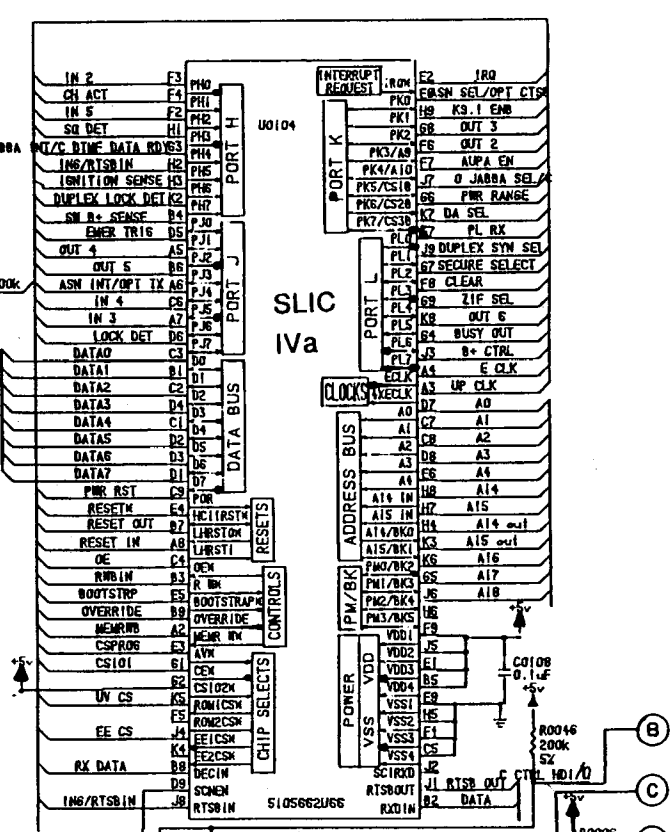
IN 2 F3 PH0
CH ACT F4 PH1
IN 5 F2 PH2
SQ DET H1 PH3
JBBA DT/C DTMF DATA RDY G3 PH4
IN6/RTSBIN H2 PH5
IGNITION SENSE H3 PH6
DUPLEX LOCK DET K2 PH7
SW B+ SENSE B4 PJ0
EMER TRIG D5 PJ1
OUT 4 A5 PJ2
OUT 5 B6 PJ3
00k ASN INT/OPT TX A6 PJ5
IN 4 C6 PJ6
IN 3 A7 PJ7
LOCK DET D6
DATA0 C3 D0
DATA1 B1 D1
DATA2 C2 D2
DATA3 D4 D3
DATA4 C1 D4
DATA5 D2 D5
DATA6 D3 D6
DATA7 D1 D7
PWR RST C9 POR
RESETN E4 HC11RSTN
RESET OUT B7 LHRSTON
RESET IN A8 LHRSTI
OE C4 OEN
RWBIN B3 R WN
BOOTSTRP E5 BOOTSTRAPN
OVERRIDE B9 OVERRIDE
MEMRWB A2 MEMR WN
CSPROG E3 AVN
CS101 G1 CEN
G2 CS102N
UV CS K5 ROM1CSN
F9 ROM2CSN
EE CS J4 EE1CSN
K4 EE2CSN
RX DATA D8 DECIN
D9 SCNEN
IN6/RTSBIN J8 RTSBIN
PORT H
U0104
PORT J
DATA BUS
RESETS
CONTROLS
CHIP SELECTS
SLIC
IVa
INTERRUPT REQUEST IRQN E2 IRQ
PK0 E8 ASN SEL/OPT CTS
PK1 H9 K9.1 ENB
PK2 G8 OUT 3
PK3/A9 F6 OUT 2
PK4/A10 F7 AUPA EN
PK5/CS1B J7 0 JABBA SEL/C
PK6/CS2B G6 PWR RANGE
PK7/CS3B K7 DA SEL
PORT K
PL0 G7 PL RX
PL1 J9 DUPLEX SYN SEL
PL2 G7 SECURE SELECT
PL3 F8 CLEAR
PL4 G9 ZIF SEL
PL5 K8 OUT 6
PL6 G4 BUSY OUT
PL7 J3 B+ CTRL
ECLK A4 E CLK
PORT L
CLOCKS XECLK A3 UP CLK
A0 D7 A0
A1 C7 A1
A2 C8 A2
A3 D8 A3
A4 E6 A4
A14 IN H8 A14
A15 IN H7 A15
A14/BK0 H4 A14 out
A15/BK1 K3 A15 out
PM0/BK2 K6 A16
PM1/BK3 G5 A17
PM2/BK4 J6 A18
PM3/BK5 H6
ADDRESS BUS
PM/BK
+5v
VDD1 F9
VDD2 J5
VDD3 E1
VDD4 B5
VSS1 E9
VSS2 H5
VSS3 F1
VSS4 C5
POWER VDD VSS
C0108 0.1uF
+5v
R0046 200k 5%
SCIRXD J2
RTSBOUT J1 RTSB OUT
RXDIN B2 DATA
CTRL HDI/O
5105662U66
B
C
+5v
R0006